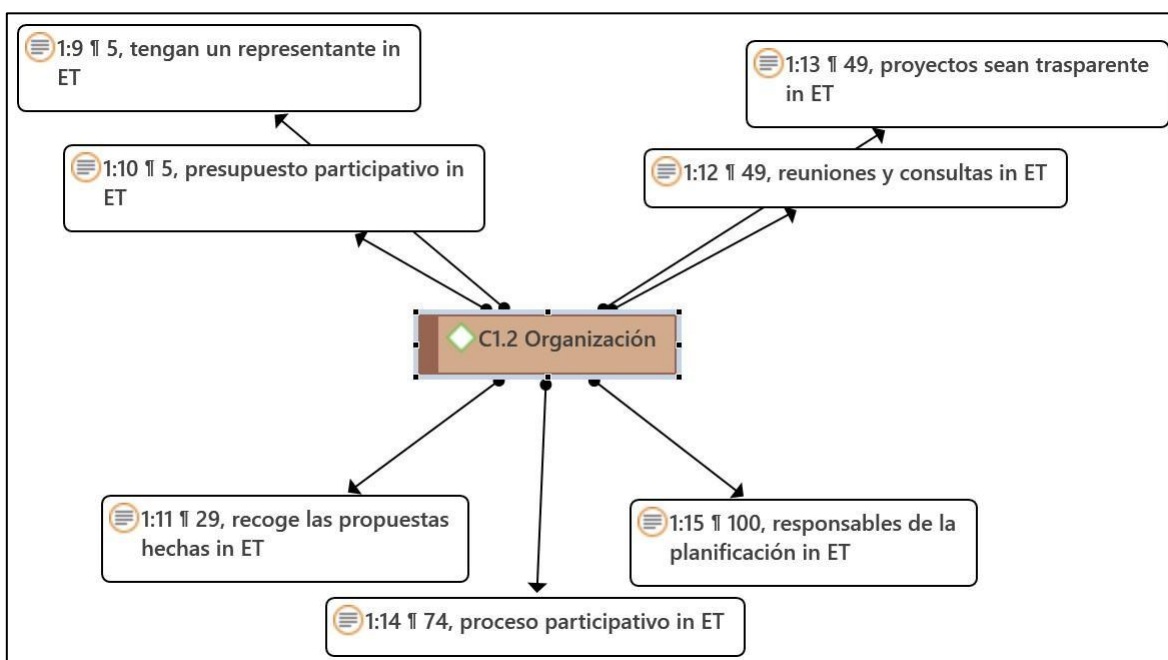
1:9 ¶ 5, tengan un representante in ET

1:13 ¶ 49, proyectos sean trasparente in ET

1:10 ¶ 5, presupuesto participativo in ET

1:12 ¶ 49, reuniones y consultas in ET

C1.2 Organización

1:11 ¶ 29, recoge las propuestas hechas in ET

1:15 ¶ 100, responsables de la planificación in ET

1:14 ¶ 74, proceso participativo in ET